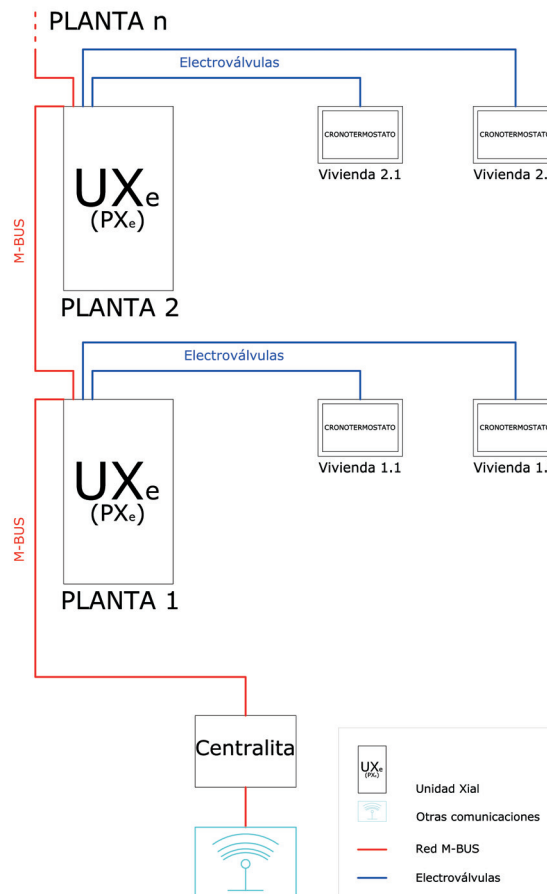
PLANTA n

Electroválvulas

UX$_e$
(PX$_e$)

CRONOTERMOSTATO
Vivienda 2.1

CRONOTERMOSTATO
Vivienda 2.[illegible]

M-BUS

PLANTA 2

Electroválvulas

UX$_e$
(PX$_e$)

CRONOTERMOSTATO
Vivienda 1.1

CRONOTERMOSTATO
Vivienda 1.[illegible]

M-BUS

PLANTA 1

Centralita

UX$_e$
(PX$_e$)
Unidad Xial
Otras comunicaciones
Red M-BUS
Electroválvulas